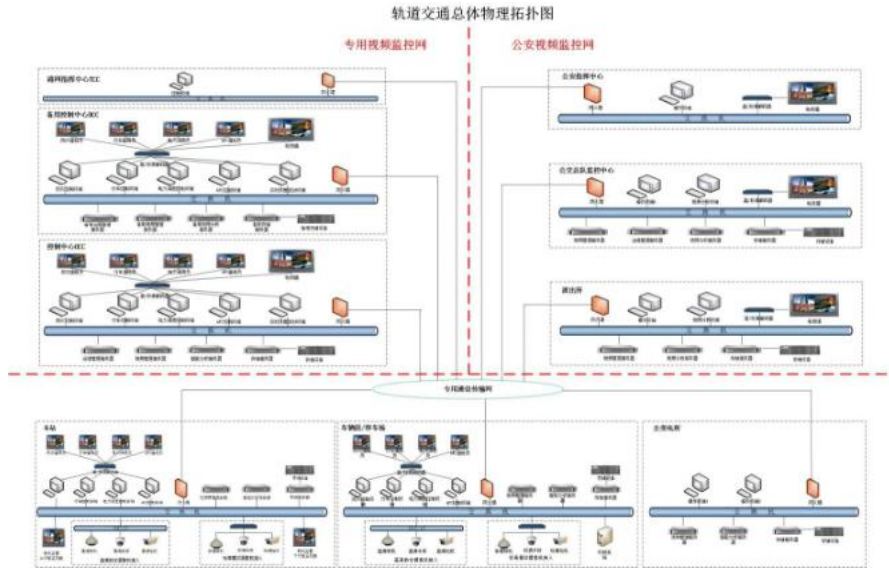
轨道交通总体物理拓扑图

专用视频监控网

公安视频监控网

调网线控中心TCC

防火墙

备用控制中心BCC

控制中心OCC

防火墙

公安指挥中心

防火墙

公交总队监控中心

防火墙

派出所

防火墙

专用通信传输网

车站

防火墙

车辆段/停车场

防火墙

主变电所

防火墙

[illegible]